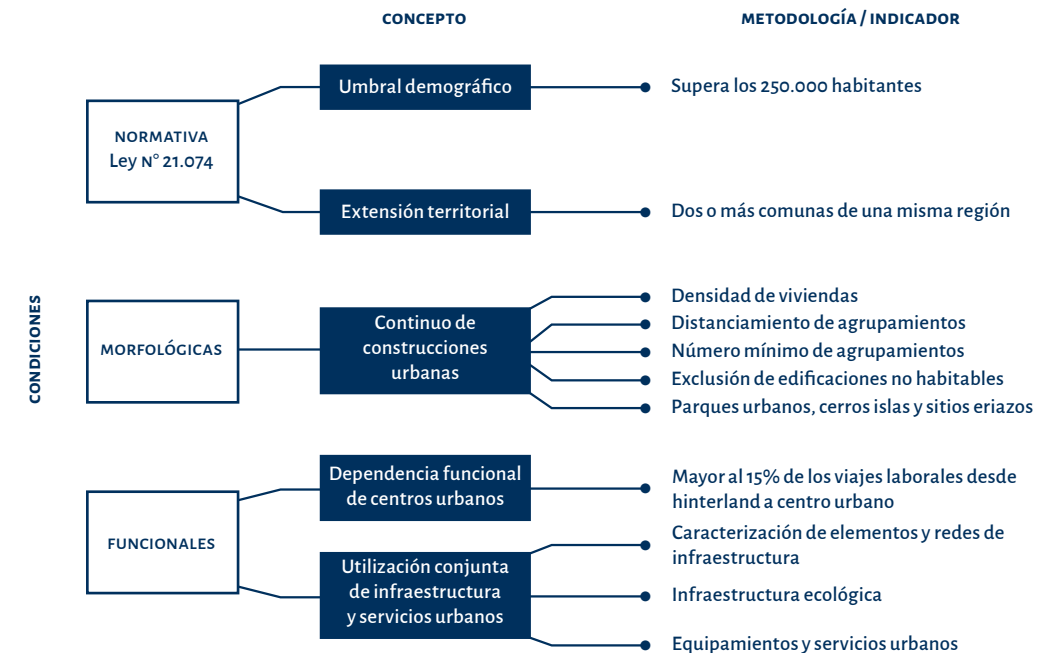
CONCEPTO

METODOLOGÍA / INDICADOR

CONDICIONES

NORMATIVA
Ley N° 21.074

Umbral demográfico

Supera los 250.000 habitantes

Extensión territorial

Dos o más comunas de una misma región

MORFOLÓGICAS

Continuo de construcciones urbanas

Densidad de viviendas
Distanciamiento de agrupamientos
Número mínimo de agrupamientos
Exclusión de edificaciones no habitables
Parques urbanos, cerros islas y sitios eriazos

FUNCIONALES

Dependencia funcional de centros urbanos

Mayor al 15% de los viajes laborales desde hinterland a centro urbano

Utilización conjunta de infraestructura y servicios urbanos

Caracterización de elementos y redes de infraestructura
Infraestructura ecológica
Equipamientos y servicios urbanos